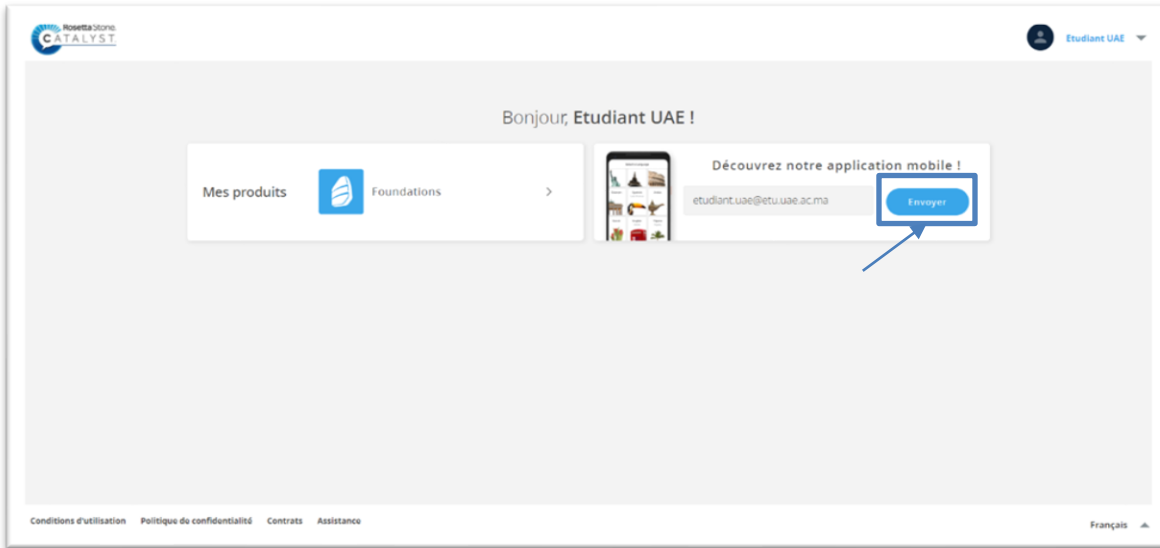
Rosetta Stone. CATALYST

Etudiant UAE

Bonjour, Etudiant UAE !

Mes produits

Foundations

>

Découvrez notre application mobile !

etudiant.uae@etu.uae.ac.ma

Envoyer

Conditions d'utilisation Politique de confidentialité Contrats Assistance

Français